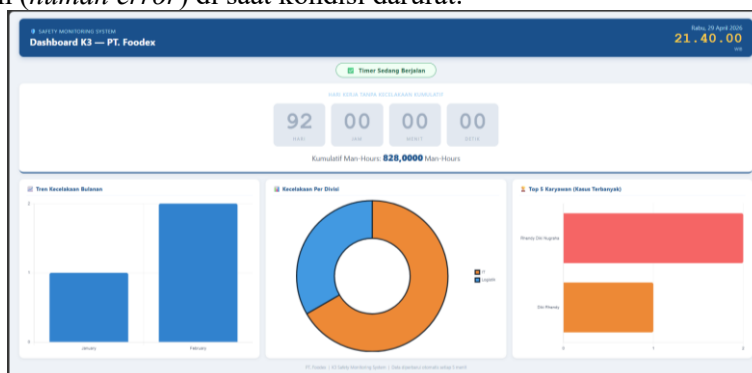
n (human error) di saat kondisi darurat.

SAFETY MONITORING SYSTEM
Dashboard K3 — PT. Foodex

Rabu, 29 April 2026
21.40.00
WIB

Timer Sedang Berjalan

HARI KERJA TANPA KECELAKAAN KUMULATIF

| 92 | 00 | 00 | 00 |
|---|---|---|---|
| HARI | JAM | MENIT | DETIK |

Kumulatif Man-Hours: 828,0000 Man-Hours

Tren Kecelakaan Bulanan

2
1
0
January
February

Kecelakaan Per Divisi

IT
Logistik

Top 5 Karyawan (Kasus Terbanyak)

Rhandy Dwi Nugraha
Dwi Rhandy
0
1
2

PT Foodex · K3 Safety Monitoring System · Data diperbarui otomatis setiap 5 menit